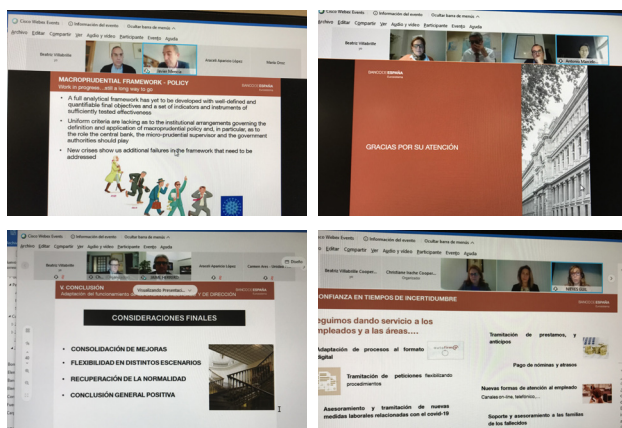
Cisco Webex Events | Información del evento | Ocultar barra de menús

Archivo Editar Compartir Ver Audio y vídeo Participante Evento Ayuda

Beatriz Villabolén

Jesús Saurina

Araceli Aparicio López

Marta Diez

MACROPRUDENTIAL FRAMEWORK - POLICY

Work in progress….still a long way to go

BANCO DE ESPAÑA Eurosistema

• A full analytical framework has yet to be developed with well-defined and quantifiable final objectives and a set of indicators and instruments of sufficiently tested effectiveness

• Uniform criteria are lacking as to the institutional arrangements governing the definition and application of macroprudential policy and, in particular, as to the role the central bank, the micro-prudential supervisor and the government authorities should play

• New crises show us additional failures in the framework that need to be addressed

Cisco Webex Events | Información del evento | Ocultar barra de menús

Archivo Editar Compartir Ver Audio y vídeo Participante Evento Ayuda

Beatriz Villabolén

Antonio Marcelo

BANCO DE ESPAÑA Eurosistema

GRACIAS POR SU ATENCIÓN

Cisco Webex Events | Información del evento | Ocultar barra de menús

Archivo Editar Compartir Ver Audio y vídeo Participante Evento Ayuda

Beatriz Villabolén

Araceli Aparicio López

Carmen Aras

Visualizando Presentaci...

V. CONCLUSIÓN

Adaptación del funcionamiento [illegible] Y DE DIRECCIÓN

BANCO DE ESPAÑA Eurosistema

CONSIDERACIONES FINALES

• CONSOLIDACIÓN DE MEJORAS

• FLEXIBILIDAD EN DISTINTOS ESCENARIOS

• RECUPERACIÓN DE LA NORMALIDAD

• CONCLUSIÓN GENERAL POSITIVA

Cisco Webex Events | Información del evento | Ocultar barra de menús

Archivo Editar Compartir Ver Audio y vídeo Participante Evento Ayuda

Beatriz Villabolén Cooper...

Christianne Iserbe Cooper...

CONFIANZA EN TIEMPOS DE INCERTIDUMBRE

BANCO DE ESPAÑA Eurosistema

Seguimos dando servicio a los empleados y a las áreas….

Adaptación de procesos al formato digital

Tramitación de peticiones flexibilizando procedimientos

Asesoramiento y tramitación de nuevas medidas laborales relacionadas con el covid-19

Tramitación de prestamos, y anticipos

Pago de nóminas y atrasos

Nuevas formas de atención al empleado

Canales on-line, telefónico,...

Soporte y asesoramiento a las familias de los fallecidos